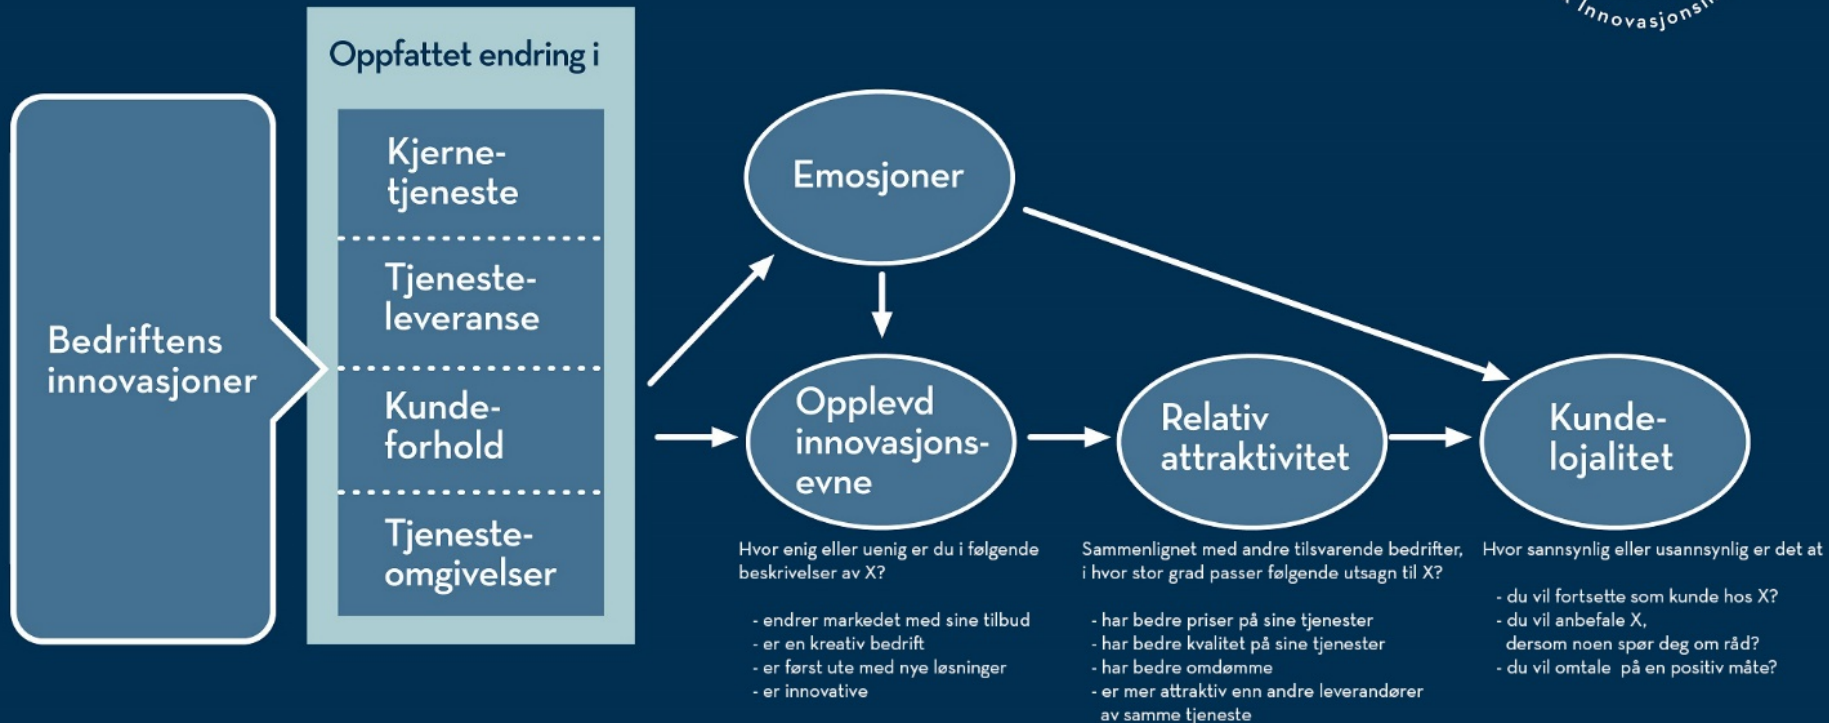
Innovasjons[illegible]

Bedriftens innovasjoner

Oppfattet endring i

Kjernetjeneste

Tjenesteleveranse

Kundeforhold

Tjenesteomgivelser

Emosjoner

Opplevd innovasjonsevne

Relativ attraktivitet

Kundelojalitet

Hvor enig eller uenig er du i følgende beskrivelser av X?

- endrer markedet med sine tilbud
- er en kreativ bedrift
- er først ute med nye løsninger
- er innovative

Sammenlignet med andre tilsvarende bedrifter, i hvor stor grad passer følgende utsagn til X?

- har bedre priser på sine tjenester
- har bedre kvalitet på sine tjenester
- har bedre omdømme
- er mer attraktiv enn andre leverandører av samme tjeneste

Hvor sannsynlig eller usannsynlig er det at

- du vil fortsette som kunde hos X?
- du vil anbefale X, dersom noen spør deg om råd?
- du vil omtale på en positiv måte?